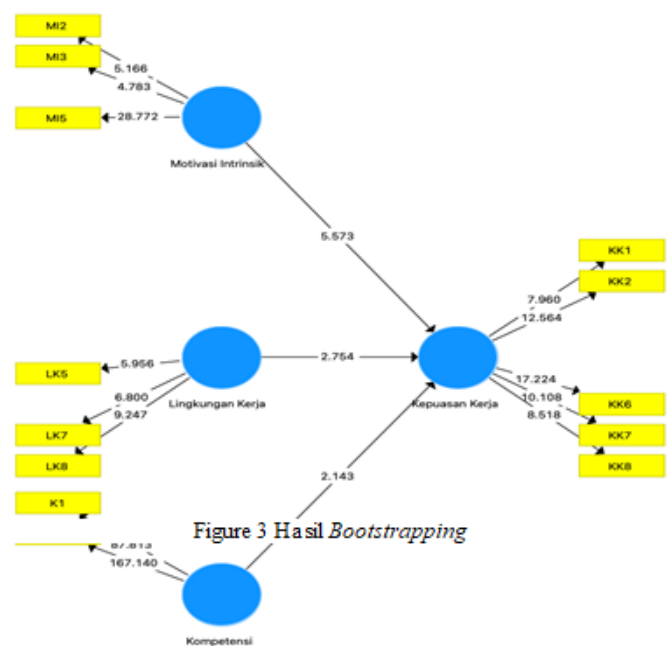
MI2
MI3
5.166
4.783
MI5
28.772
Motivasi Intrinsik
5.573
KK1
KK2
7.960
12.564
LK5
5.956
2.754
6.800
9.247
Lingkungan Kerja
Kepuasan Kerja
17.224
10.108
8.518
KK6
KK7
KK8
LK7
LK8
2.143
K1
Figure 3 Hasil *Bootstrapping*
87.813
167.140
Kompetensi